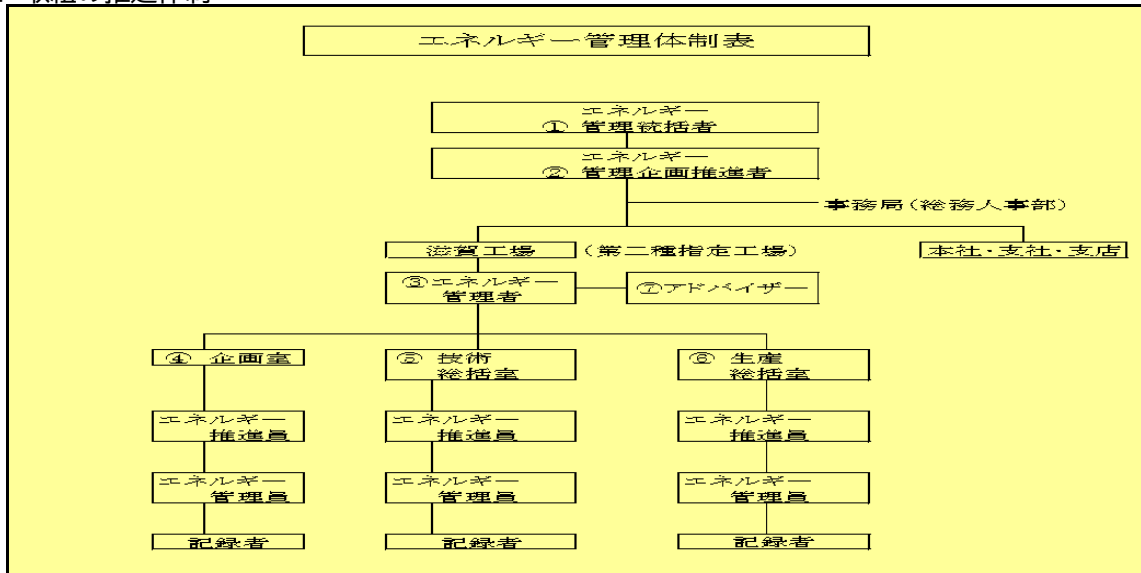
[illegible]

エネルギー管理体制表

エネルギー
① 管理統括者

エネルギー
② 管理企画推進者

事務局（総務人事部）

滋賀工場 （第二種指定工場）

本社・支社・支店

③エネルギー
管理者

⑦アドバイザー

④ 企画室

⑤ 技術
統括室

⑥ 生産
統括室

エネルギー
推進員

エネルギー
推進員

エネルギー
推進員

エネルギー
管理員

エネルギー
管理員

エネルギー
管理員

記録者

記録者

記録者